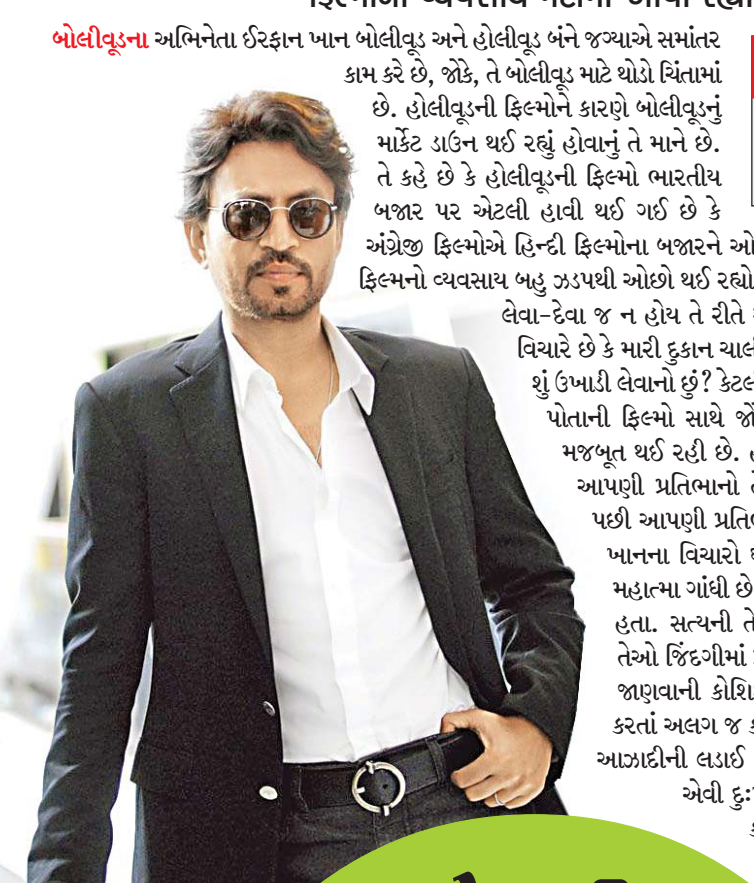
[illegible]

બોલીવૂડના અભિનેતા ઈરફાન ખાન બોલીવૂડ અને હોલીવૂડ બંને જગ્યાએ સમાંતર કામ કરે છે, જોકે, તે બોલીવૂડ માટે થોડો ચિંતામાં છે. હોલીવૂડની ફિલ્મોને કારણે બોલીવૂડનું માર્કેટ ડાઉન થઈ રહ્યું હોવાનું તે માને છે. તે કહે છે કે હોલીવૂડની ફિલ્મો ભારતીય બજાર પર એટલી હાવી થઈ ગઈ છે કે અંગ્રેજી ફિલ્મોએ હિન્દી ફિલ્મોના બજારને ઓ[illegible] ફિલ્મનો વ્યવસાય બહુ ઝડપથી ઓછો થઈ રહ્યો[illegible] લેવા-દેવા જ ન હોય તે રીતે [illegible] વિચારે છે કે મારી દુકાન ચાલ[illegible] શું ઉખાડી લેવાનો છું? કેટલ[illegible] પોતાની ફિલ્મો સાથે જો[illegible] મજબૂત થઈ રહી છે. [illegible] આપણી પ્રતિભાનો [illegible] પછી આપણી પ્રતિ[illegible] ખાનના વિચારો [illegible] મહાત્મા ગાંધી છે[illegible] હતા. સત્યની તે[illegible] તેઓ જિંદગીમાં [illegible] જાણવાની કોશિ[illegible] કરતાં અલગ જ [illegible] આઝાદીની લડાઈ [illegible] એવી દુઃ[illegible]